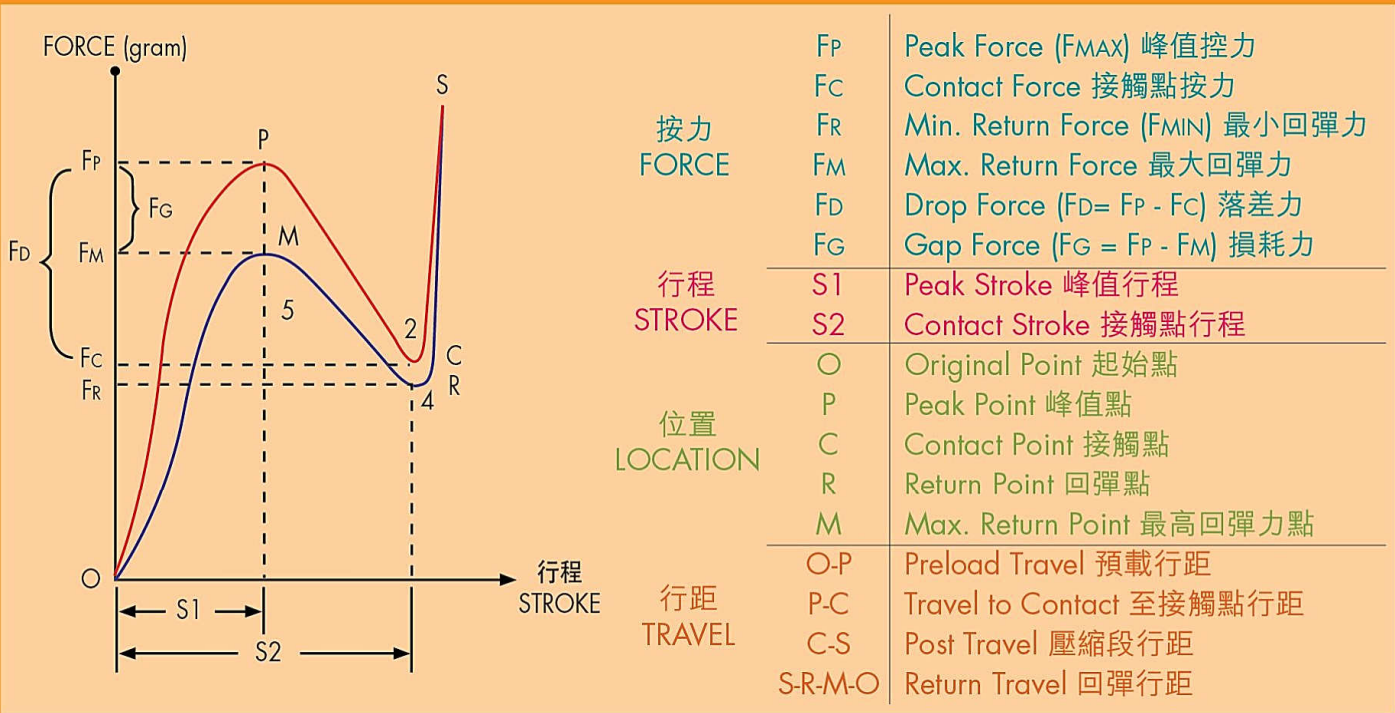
FORCE (gram)

S
P
FP
FG
FD
FM
M
5
2
FC
C
FR
R
4
O
行程
STROKE
S1
S2

| | | |
|---|---|---|
| 按力 FORCE | FP | Peak Force (FMAX) 峰值控力 |
| | FC | Contact Force 接觸點按力 |
| | FR | Min. Return Force (FMIN) 最小回彈力 |
| | FM | Max. Return Force 最大回彈力 |
| | FD | Drop Force (FD= FP - FC) 落差力 |
| | FG | Gap Force (FG = FP - FM) 損耗力 |
| 行程 STROKE | S1 | Peak Stroke 峰值行程 |
| | S2 | Contact Stroke 接觸點行程 |
| 位置 LOCATION | O | Original Point 起始點 |
| | P | Peak Point 峰值點 |
| | C | Contact Point 接觸點 |
| | R | Return Point 回彈點 |
| | M | Max. Return Point 最高回彈力點 |
| 行距 TRAVEL | O-P | Preload Travel 預載行距 |
| | P-C | Travel to Contact 至接觸點行距 |
| | C-S | Post Travel 壓縮段行距 |
| | S-R-M-O | Return Travel 回彈行距 |